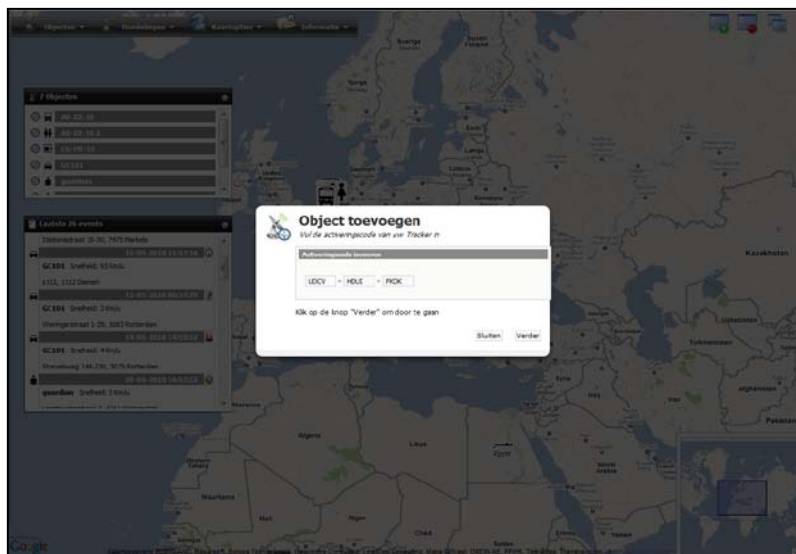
Objecten ▾ Instellingen ▾ Rapportages ▾ Informatie ▾

7 Objecten

AV-03-JR

AV-03-30-2

15-HB-10

9XSB1

guardian

Laatste 20 events

Stationstraat 18-20, 7575 Markelo

15-05-2018 15:53:38

GC8DE Snelheid: 53 Km/u

Diemen

GC8DE Snelheid: 3 Km/u

Weenapoint 1-25, 3083 Rotterdam

GC8DE Snelheid: 4 Km/u

Rotterdam

guardian Snelheid: 3 Km/u

Object toevoegen

Vul de activeringscode van uw Tracker in

Activeringscode invoeren

LDCV - HDLE - PKDK

Klik op de knop "Verder" om door te gaan

Sluiten Verder

Kazakhstan

Turkmenistan

Afghanistan

Pakistan

Algeria

Libya

Egypt

Mauritania

Mali

Niger

Chad

Sudan

Google